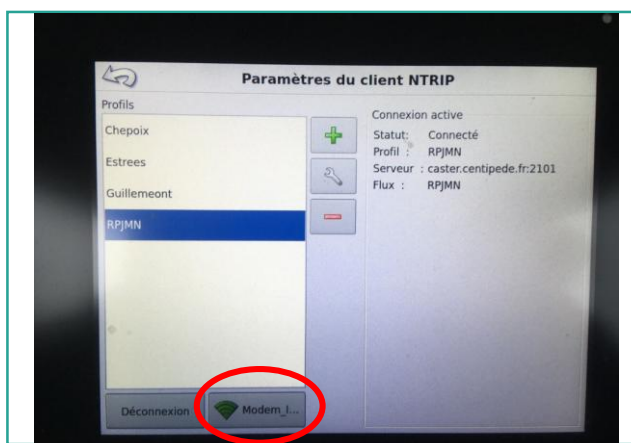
Paramètres du client NTRIP

Profils

Chepoix

Estrees

Guillemeont

RPJMN

Connexion active

Statut: Connecté

Profil : RPJMN

Serveur : caster.centipede.fr:2101

Flux : RPJMN

Déconnexion

Modem_I...